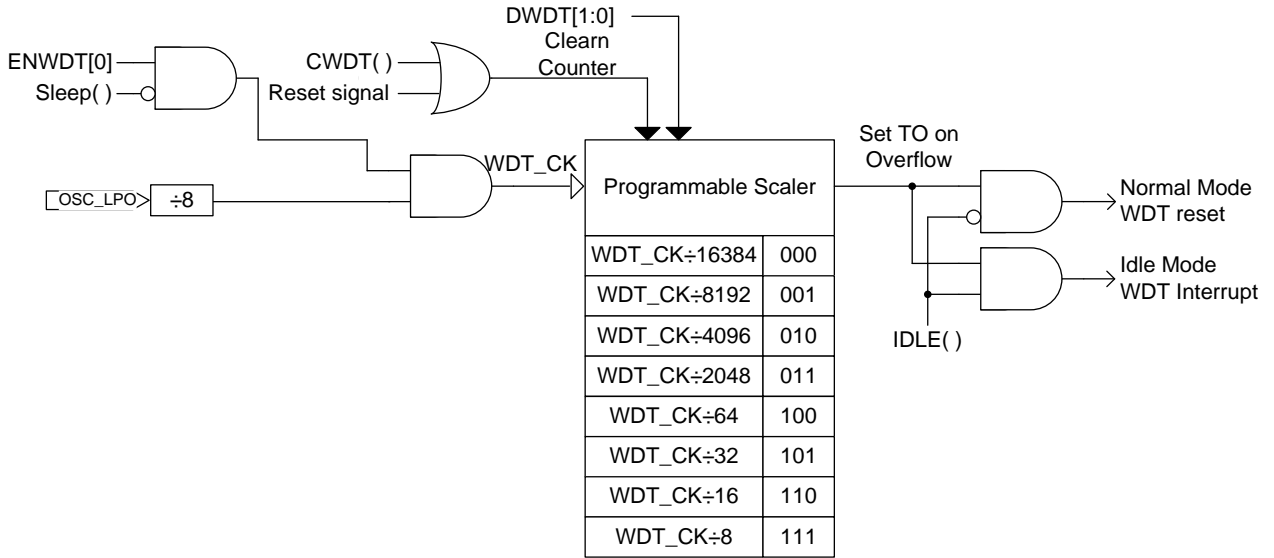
DWDT[1:0]

ENWDT[0]
Sleep( )

CWDT( )
Reset signal

Clearn Counter

Set TO on Overflow

WDT_CK

OSC_LPO
÷8

Programmable Scaler

| WDT_CK÷16384 | 000 |
|---|---|
| WDT_CK÷8192 | 001 |
| WDT_CK÷4096 | 010 |
| WDT_CK÷2048 | 011 |
| WDT_CK÷64 | 100 |
| WDT_CK÷32 | 101 |
| WDT_CK÷16 | 110 |
| WDT_CK÷8 | 111 |

Normal Mode
WDT reset

Idle Mode
WDT Interrupt

IDLE( )